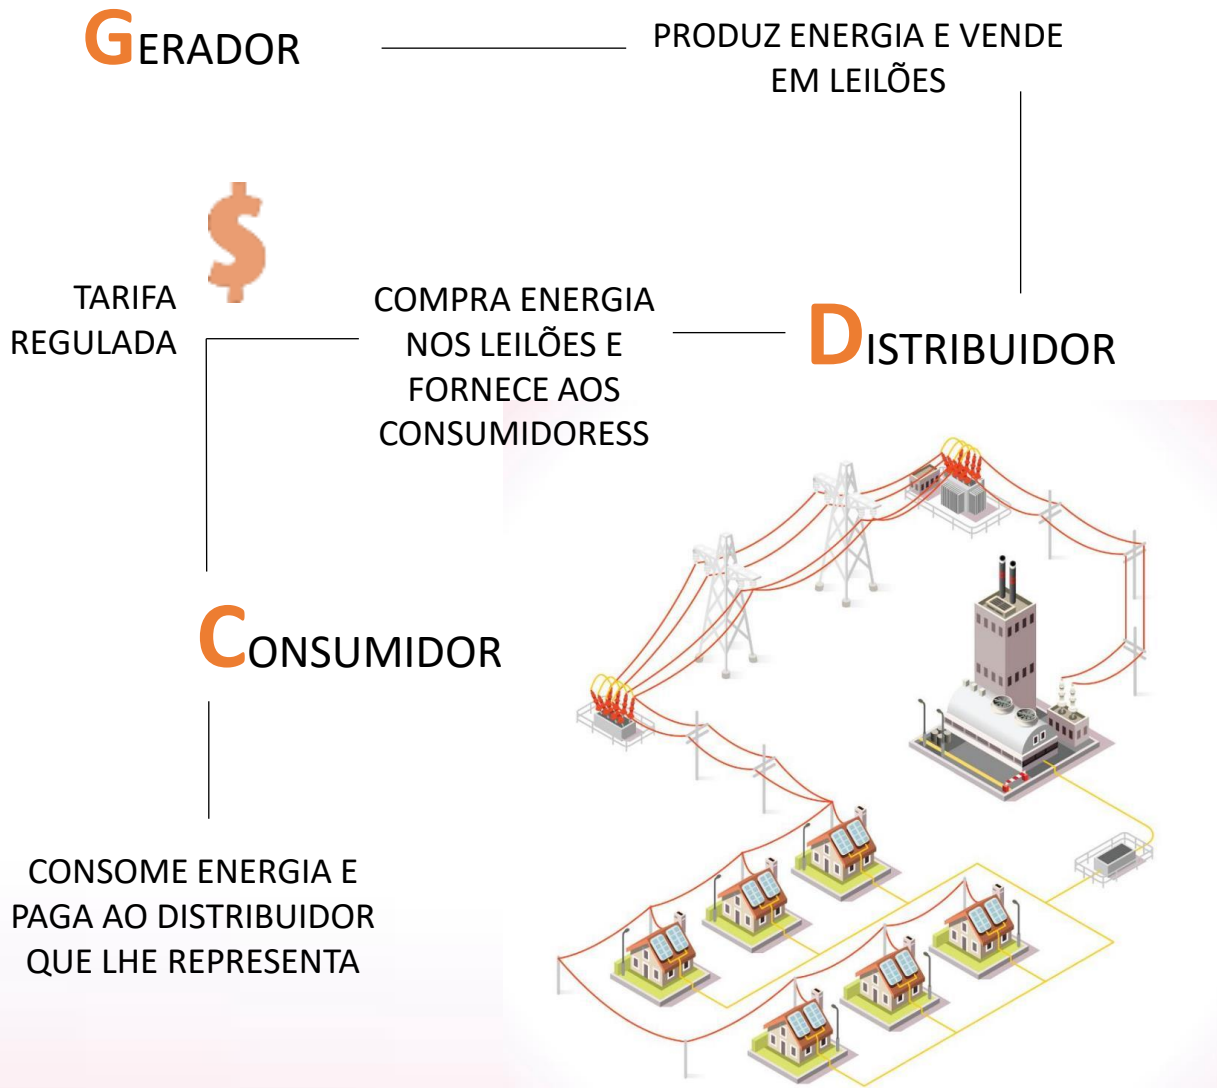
GERADOR

PRODUZ ENERGIA E VENDE EM LEILÕES

$

TARIFA REGULADA

COMPRA ENERGIA NOS LEILÕES E FORNECE AOS CONSUMIDORESS

DISTRIBUIDOR

CONSUMIDOR

CONSOME ENERGIA E PAGA AO DISTRIBUIDOR QUE LHE REPRESENTA